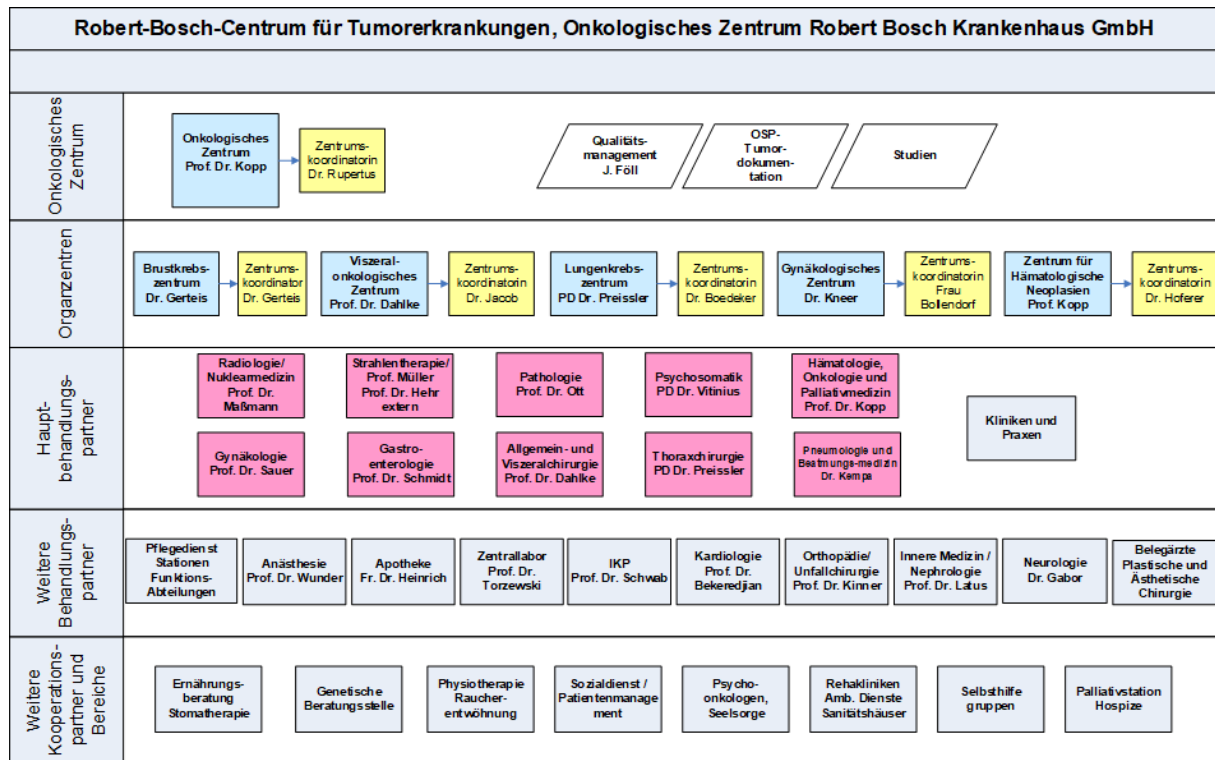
Robert-Bosch-Centrum für Tumorerkrankungen, Onkologisches Zentrum Robert Bosch Krankenhaus GmbH

Onkologisches Zentrum

Onkologisches Zentrum Prof. Dr. Kopp

Zentrumskoordinatorin Dr. Rupertus

Qualitätsmanagement J. Föll

OSP-Tumordokumentation

Studien

Organzentren

Brustkrebszentrum Dr. Gerteis

Zentrumskoordinator Dr. Gerteis

Viszeralonkologisches Zentrum Prof. Dr. Dahlke

Zentrumskoordinatorin Dr. Jacob

Lungenkrebszentrum PD Dr. Preissler

Zentrumskoordinatorin Dr. Boedeker

Gynäkologisches Zentrum Dr. Kneer

Zentrumskoordinatorin Frau Bollendorf

Zentrum für Hämatologische Neoplasien Prof. Kopp

Zentrumskoordinatorin Dr. Hoferer

Hauptbehandlungspartner

Radiologie/ Nuklearmedizin Prof. Dr. Maßmann

Strahlentherapie/ Prof. Müller Prof. Dr. Hehr extern

Pathologie Prof. Dr. Ott

Psychosomatik PD Dr. Vitinius

Hämatologie, Onkologie und Palliativmedizin Prof. Dr. Kopp

Kliniken und Praxen

Gynäkologie Prof. Dr. Sauer

Gastroenterologie Prof. Dr. Schmidt

Allgemein- und Viszeralchirurgie Prof. Dr. Dahlke

Thoraxchirurgie PD Dr. Preissler

Pneumologie und Beatmungs-medizin Dr. Kempa

Weitere Behandlungspartner

Pflegedienst Stationen Funktions-Abteilungen

Anästhesie Prof. Dr. Wunder

Apotheke Fr. Dr. Heinrich

Zentrallabor Prof. Dr. Torzewski

IKP Prof. Dr. Schwab

Kardiologie Prof. Dr. Bekeredjian

Orthopädie/ Unfallchirurgie Prof. Dr. Kinner

Innere Medizin / Nephrologie Prof. Dr. Latus

Neurologie Dr. Gabor

Belegärzte Plastische und Ästhetische Chirurgie

Weitere Kooperationspartner und Bereiche

Ernährungsberatung Stomatherapie

Genetische Beratungsstelle

Physiotherapie Raucherentwöhnung

Sozialdienst / Patientenmanagement

Psychoonkologen, Seelsorge

Rehakliniken Amb. Dienste Sanitätshäuser

Selbsthilfe gruppen

Palliativstation Hospize